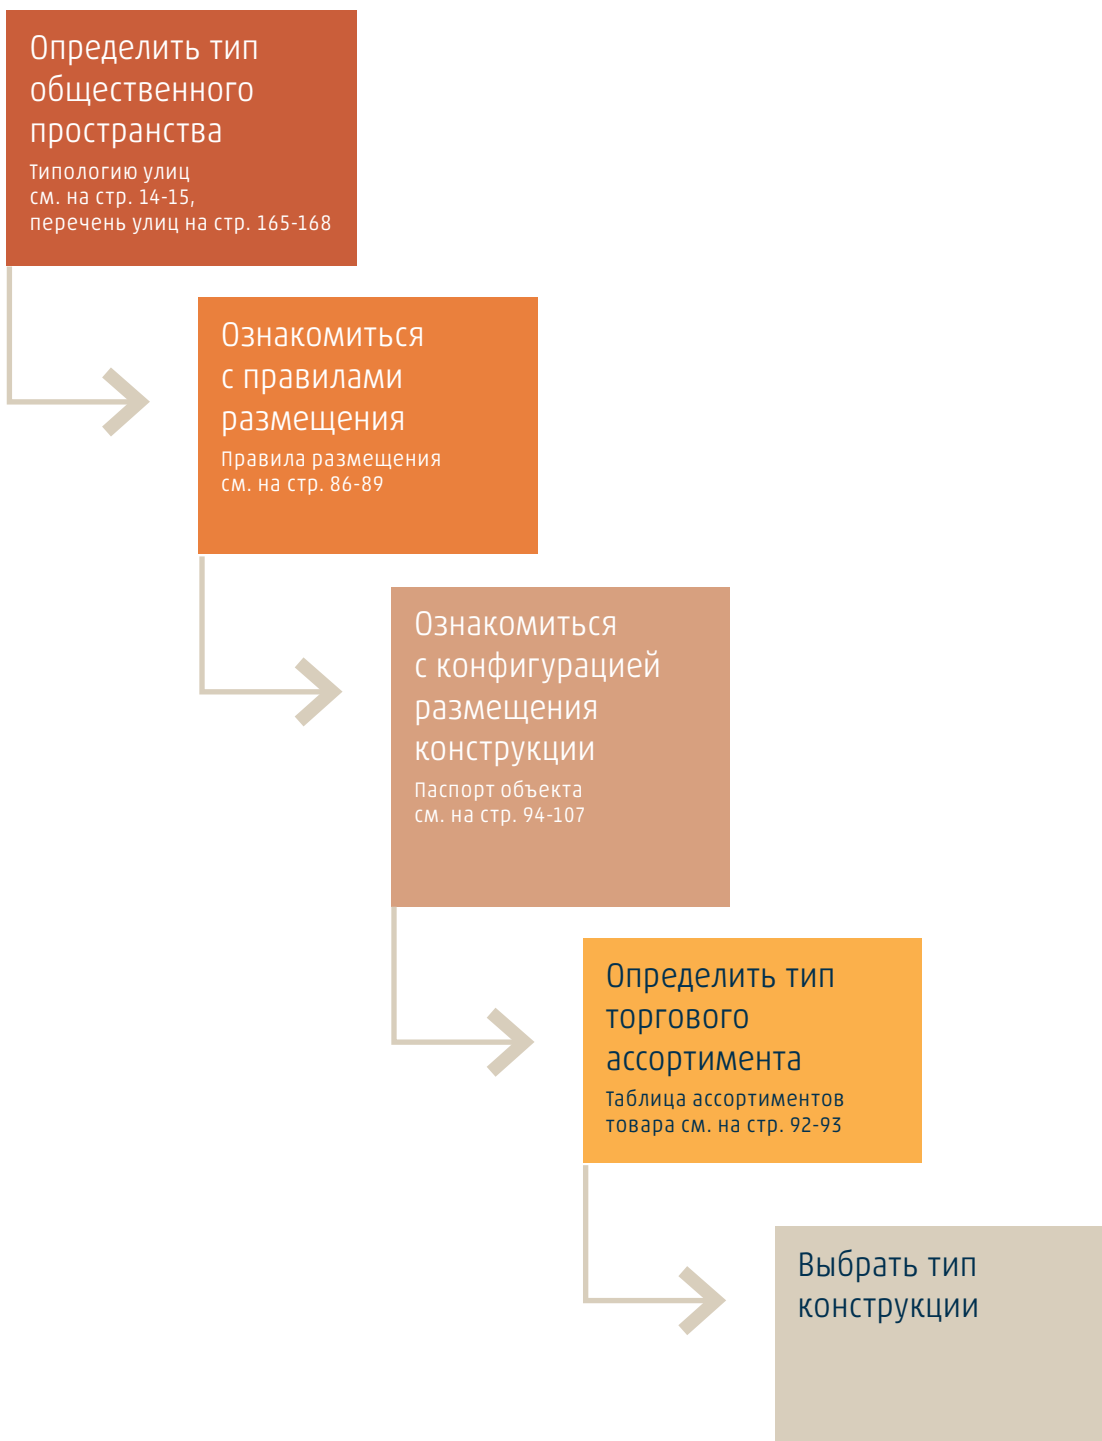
Определить тип общественного пространства

Типологию улиц см. на стр. 14-15, перечень улиц на стр. 165-168

Ознакомиться с правилами размещения

Правила размещения см. на стр. 86-89

Ознакомиться с конфигурацией размещения конструкции

Паспорт объекта см. на стр. 94-107

Определить тип торгового ассортимента

Таблица ассортиментов товара см. на стр. 92-93

Выбрать тип конструкции